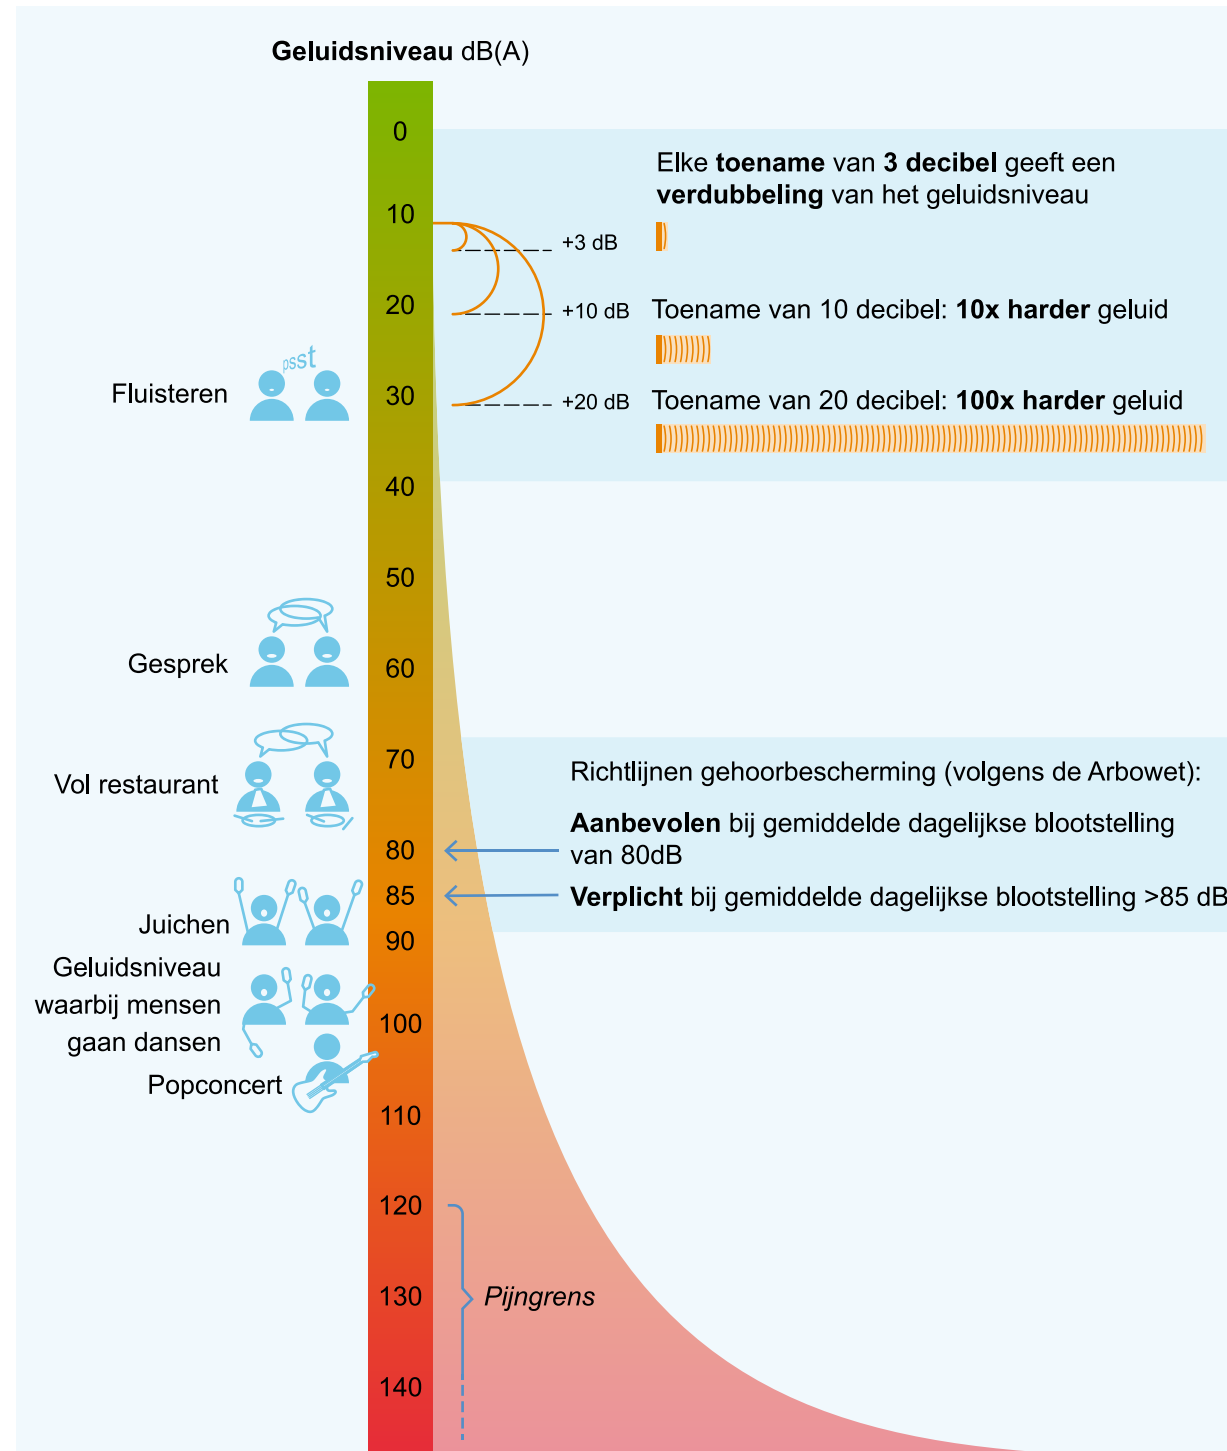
**Geluidsniveau** dB(A)

0

10

20

30

40

50

60

70

80

85

90

100

110

120

130

140

Elke **toename** van **3 decibel** geeft een **verdubbeling** van het geluidsniveau

+3 dB

+10 dB

Toename van 10 decibel: **10x harder** geluid

+20 dB

Toename van 20 decibel: **100x harder** geluid

psst

Fluisteren

Gesprek

Vol restaurant

Juichen

Geluidsniveau waarbij mensen gaan dansen

Popconcert

Richtlijnen gehoorbescherming (volgens de Arbowet):

**Aanbevolen** bij gemiddelde dagelijkse blootstelling van 80dB

**Verplicht** bij gemiddelde dagelijkse blootstelling >85 dB

*Pijngrens*